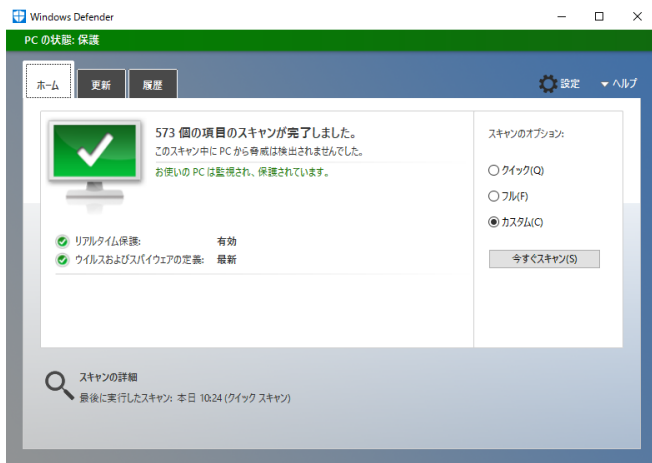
Windows Defender

PC の状態: 保護

ホーム
更新
履歴

設定
ヘルプ

573 個の項目のスキャンが完了しました。
このスキャン中に PC から脅威は検出されませんでした。

お使いの PC は監視され、保護されています。

リアルタイム保護: 有効
ウイルスおよびスパイウェアの定義: 最新

スキャンのオプション:
クイック(Q)
フル(F)
カスタム(C)

今すぐスキャン(S)

スキャンの詳細
最後に実行したスキャン: 本日 10:24 (クイック スキャン)